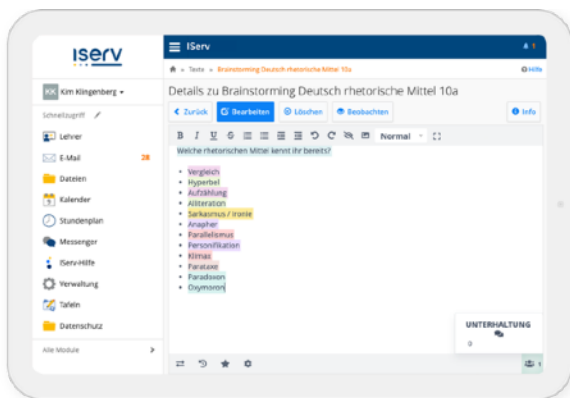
IServ

IServ

Kim Klingenberg

Schnellzugriff

Lehrer

E-Mail 28

Dateien

Kalender

Stundenplan

Messenger

IServ-Hilfe

Verwaltung

Tafeln

Datenschutz

Alle Module

Texte » Brainstorming Deutsch rhetorische Mittel 10a

Hilfe

Details zu Brainstorming Deutsch rhetorische Mittel 10a

Zurück

Bearbeiten

Löschen

Beobachten

Info

Normal

Welche rhetorischen Mittel kennt ihr bereits?

- Vergleich
- Hyperbel
- Aufzählung
- Alliteration
- Sarkasmus / Ironie
- Anapher
- Parallelismus
- Personifikation
- Klimax
- Parataxe
- Paradoxon
- Oxymoron

UNTERHALTUNG

0